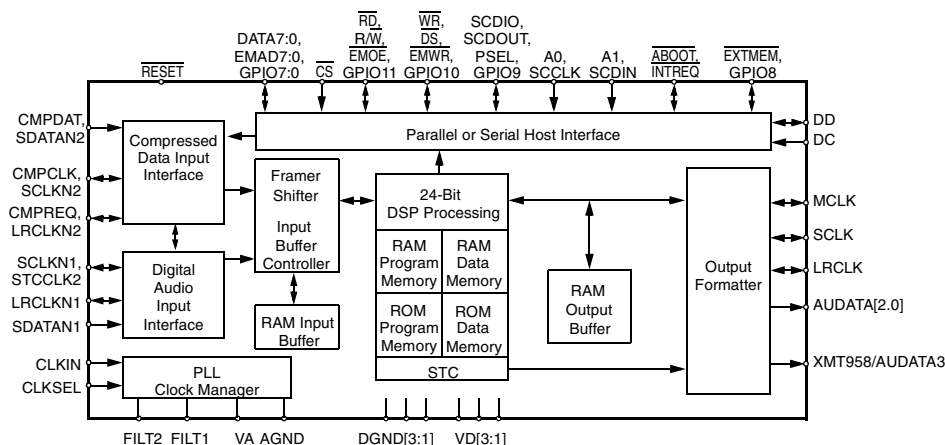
$\overline{RESET}$

DATA7:0, EMAD7:0, GPIO7:0

$\overline{CS}$

$\overline{RD}$, R/$\overline{W}$, $\overline{EMOE}$, GPIO11

$\overline{WR}$, $\overline{DS}$, $\overline{EMWR}$, GPIO10

SCDIO, SCDOUT, PSEL, GPIO9

A0, SCCLK

A1, SCDIN

$\overline{ABOOT}$, INTREQ

$\overline{EXTMEM}$, GPIO8

CMPDAT, SDATAN2

CMPCLK, SCLKN2

CMPREQ, LRCLKN2

SCLKN1, STCCLK2

LRCLKN1

SDATAN1

CLKIN

CLKSEL

Parallel or Serial Host Interface

DD

DC

Compressed Data Input Interface

Framer Shifter

Input Buffer Controller

24-Bit DSP Processing

RAM Program Memory

RAM Data Memory

ROM Program Memory

ROM Data Memory

STC

Digital Audio Input Interface

RAM Input Buffer

RAM Output Buffer

Output Formatter

MCLK

SCLK

LRCLK

AUDATA[2.0]

XMT958/AUDATA3

PLL Clock Manager

FILT2 FILT1 VA AGND DGND[3:1] VD[3:1]